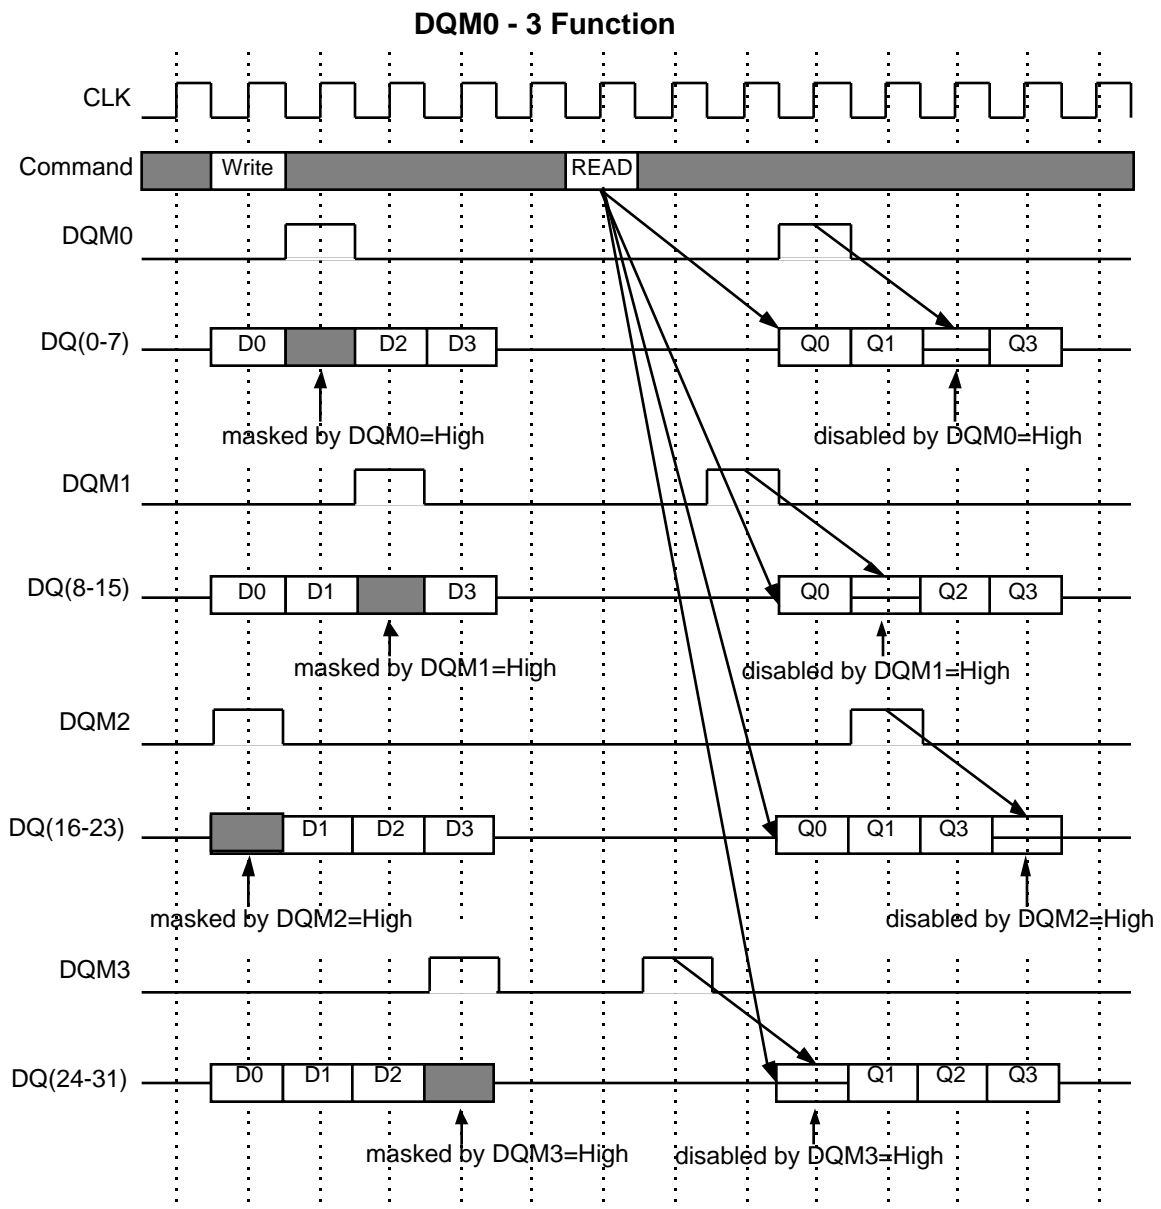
DQM0 - 3 Function

CLK

Command Write READ

DQM0

DQ(0-7) D0 D2 D3 Q0 Q1 Q3

masked by DQM0=High disabled by DQM0=High

DQM1

DQ(8-15) D0 D1 D3 Q0 Q2 Q3

masked by DQM1=High disabled by DQM1=High

DQM2

DQ(16-23) D1 D2 D3 Q0 Q1 Q3

masked by DQM2=High disabled by DQM2=High

DQM3

DQ(24-31) D0 D1 D2 Q1 Q2 Q3

masked by DQM3=High disabled by DQM3=High